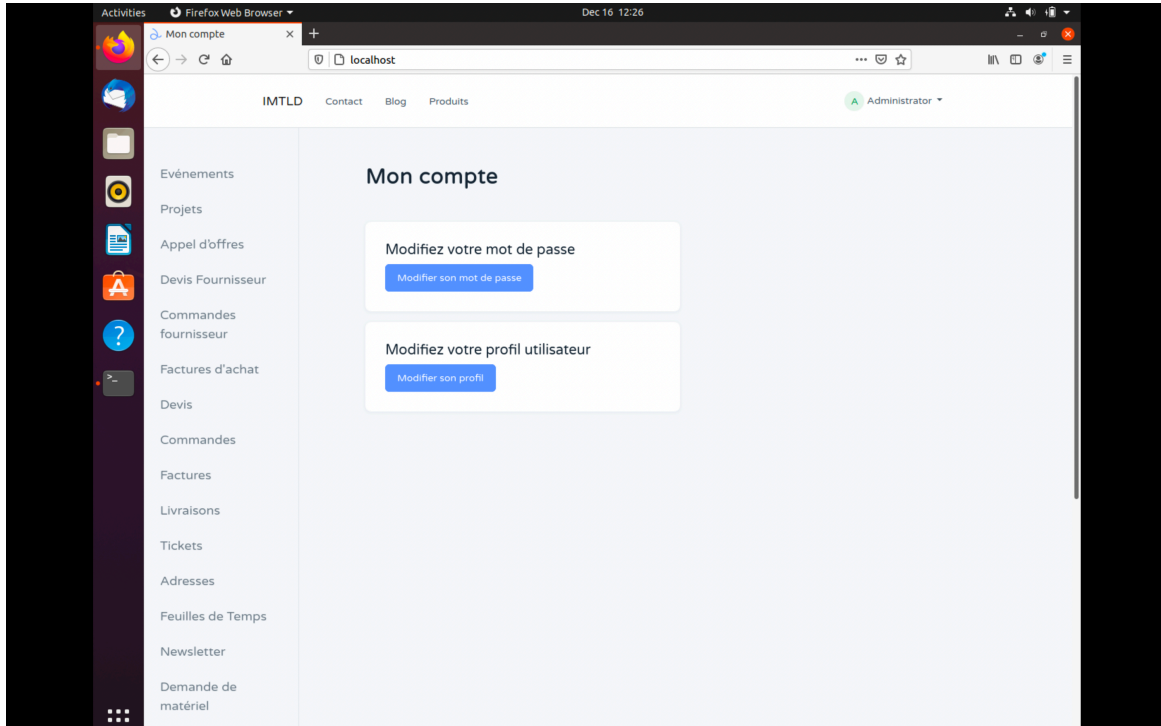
Activities Firefox Web Browser Dec 16 12:26

Mon compte

localhost

IMTLD Contact Blog Produits

A Administrator

Evénements
Projets
Appel d'offres
Devis Fournisseur
Commandes fournisseur
Factures d'achat
Devis
Commandes
Factures
Livraisons
Tickets
Adresses
Feuilles de Temps
Newsletter
Demande de matériel

Mon compte

Modifiez votre mot de passe

Modifier son mot de passe

Modifiez votre profil utilisateur

Modifier son profil